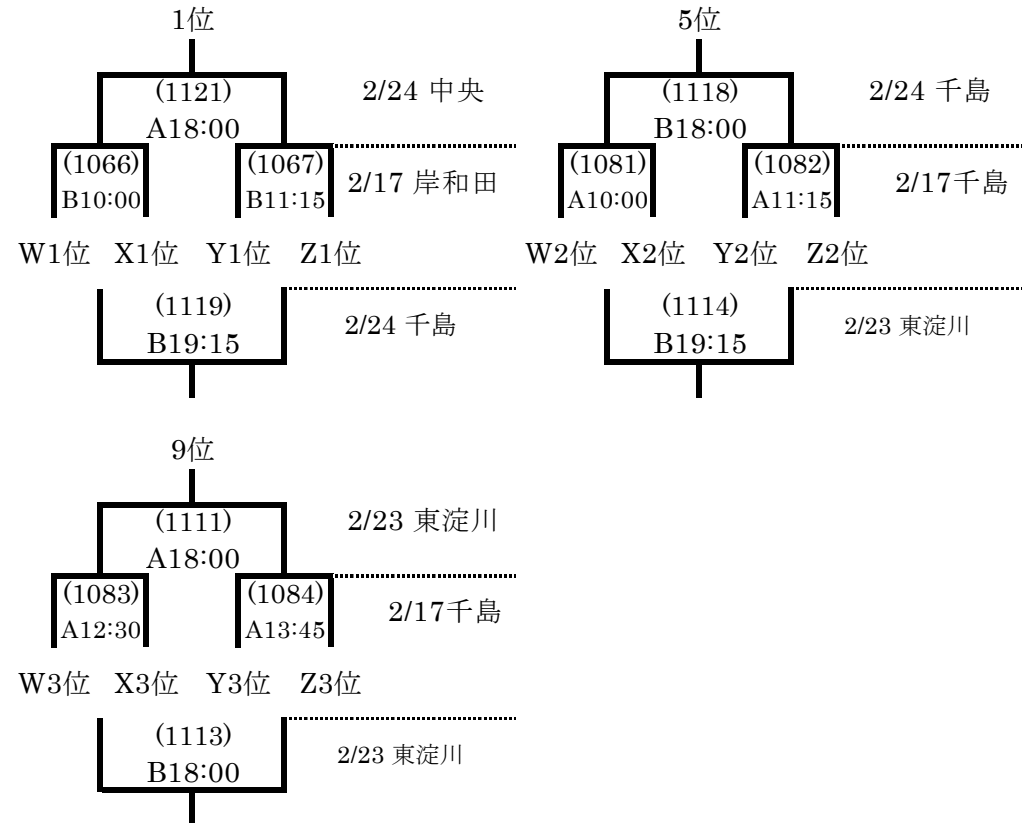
1位

(1121)
A18:00

2/24 中央

(1066)
B10:00

(1067)
B11:15

2/17 岸和田

W1位 X1位 Y1位 Z1位

(1119)
B19:15

2/24 千島

5位

(1118)
B18:00

2/24 千島

(1081)
A10:00

(1082)
A11:15

2/17千島

W2位 X2位 Y2位 Z2位

(1114)
B19:15

2/23 東淀川

9位

(1111)
A18:00

2/23 東淀川

(1083)
A12:30

(1084)
A13:45

2/17千島

W3位 X3位 Y3位 Z3位

(1113)
B18:00

2/23 東淀川